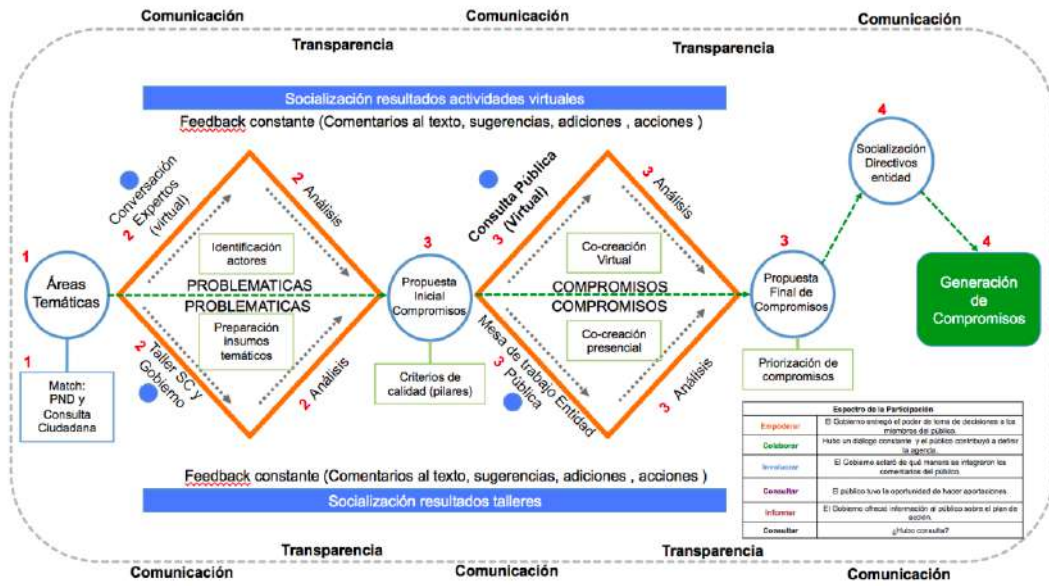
Comunicación Comunicación Comunicación

Transparencia Transparencia

Socialización resultados actividades virtuales

Feedback constante (Comentarios al texto, sugerencias, adiciones , acciones )

Conversación 2 Expertos (virtual)

2 Análisis

Identificación actores

1 Áreas Temáticas

PROBLEMATICAS
PROBLEMATICAS

Preparación insumos temáticos

2 Taller SC y Gobierno

2 Análisis

1 Match: PND y Consulta Ciudadana

3 Propuesta Inicial Compromisos

Criterios de calidad (pilares)

Consulta Pública 3 (Virtual)

3 Análisis

Co-creación Virtual

COMPROMISOS
COMPROMISOS

Co-creación presencial

Mesa de trabajo Entidad 3 Pública

3 Análisis

3 Propuesta Final de Compromisos

Priorización de compromisos

4 Socialización Directivos entidad

4 Generación de Compromisos

| Espectro de la Participación | |
|---|---|
| Empoderar | El Gobierno entregó el poder de toma de decisiones a los miembros del público. |
| Colaborar | Hubo un diálogo constante y el público contribuyó a definir la agenda. |
| Involucrar | El Gobierno aclaró de qué manera se integraron los comentarios del público. |
| Consultar | El público tuvo la oportunidad de hacer aportaciones. |
| Informar | El Gobierno ofreció información al público sobre el plan de acción. |
| Consultar | ¿Hubo consulta? |

Feedback constante (Comentarios al texto, sugerencias, adiciones , acciones )

Socialización resultados talleres

Transparencia Transparencia

Comunicación Comunicación Comunicación